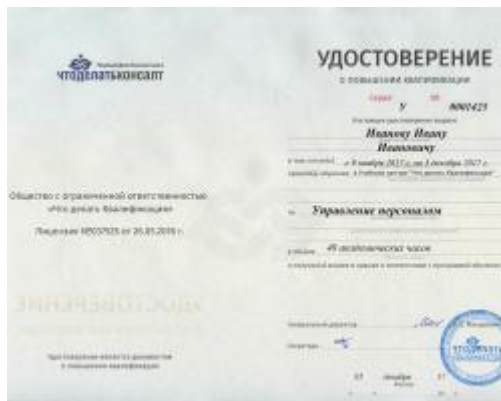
ЧТОДЕЛАТЬКОНСАЛТ

Общество с ограниченной ответственностью «Что делать Квалификация»

Лицензия №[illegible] от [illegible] г.

УДОСТОВЕРЕНИЕ

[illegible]

Удостоверение является документом о повышении квалификации

УДОСТОВЕРЕНИЕ

о повышении квалификации

серия У № 0001425

Иванову Ивану Ивановичу

в том, что он(а) с 6 ноября 2017 г. по 1 декабря 2017 г. прошел(а) обучение в Учебном центре "Что делать Квалификация"

по Управление персоналом

в объеме 40 академических часов

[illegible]

Генеральный директор

Секретарь

07 декабря 17